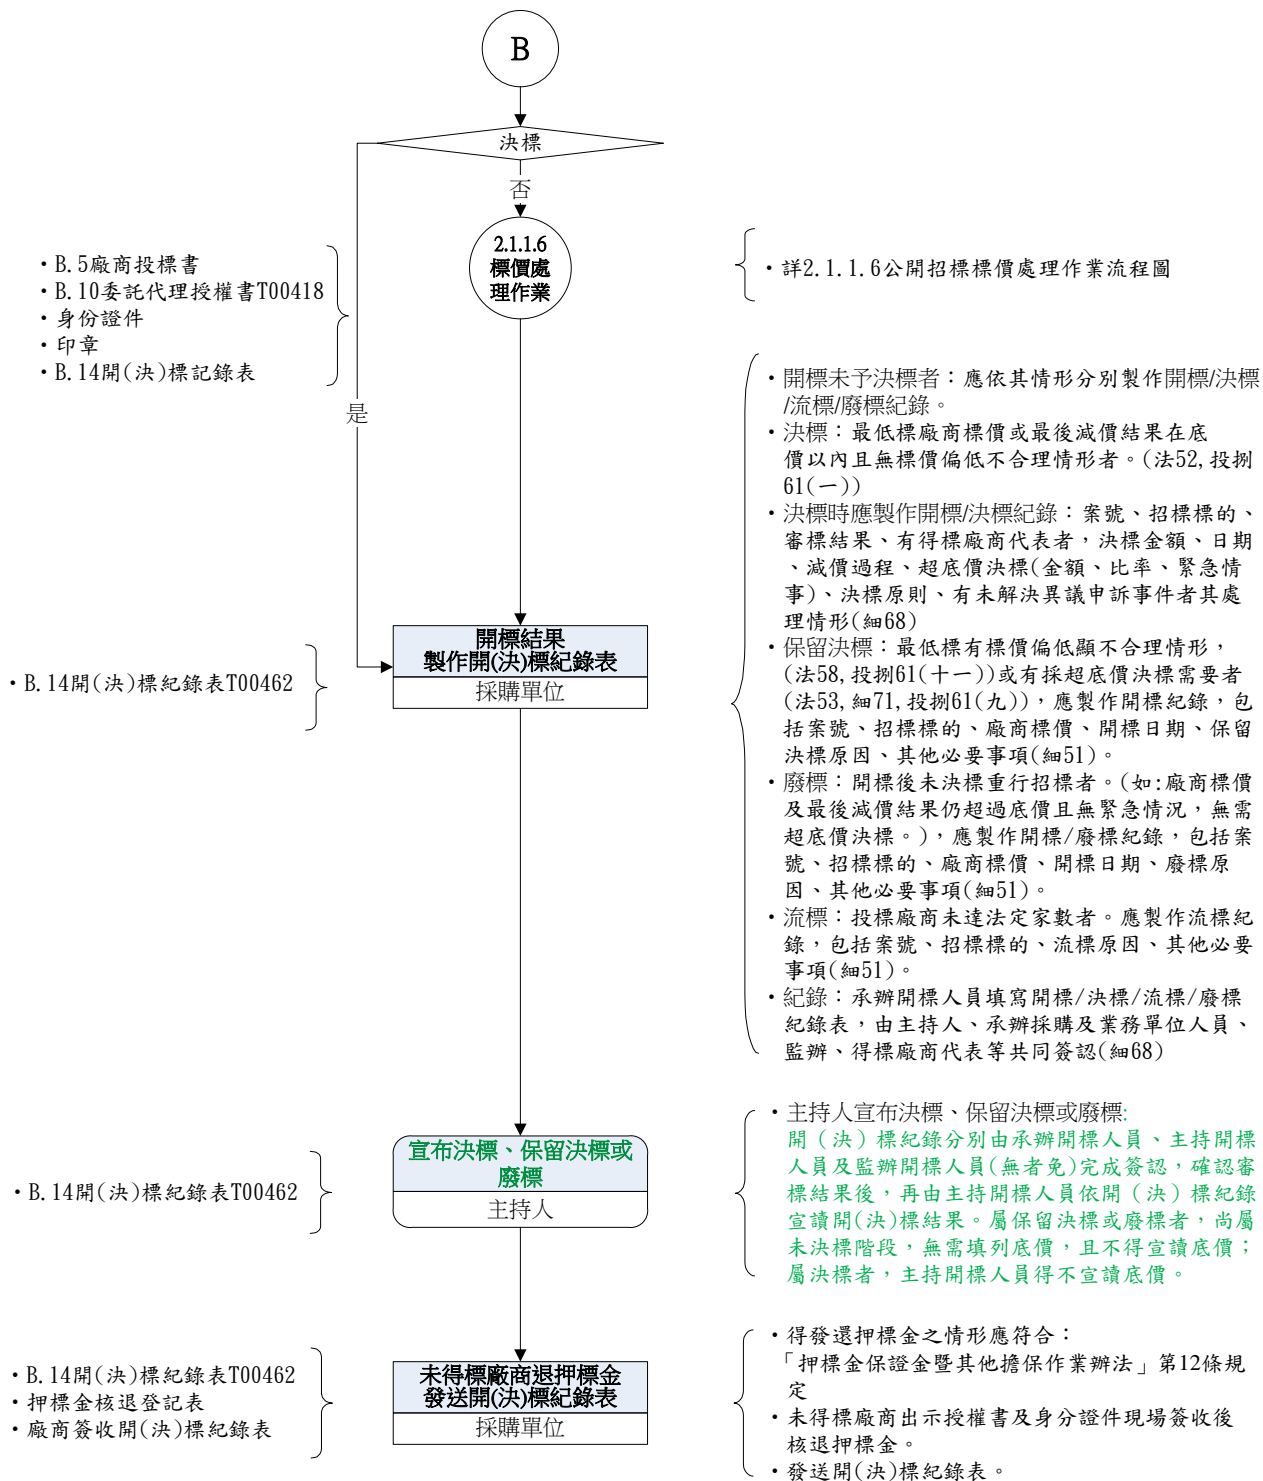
B

決標

否

是

2.1.1.6
標價處
理作業

• B.5廠商投標書
• B.10委託代理授權書T00418
• 身份證件
• 印章
• B.14開(決)標記錄表

• 詳2.1.1.6公開招標標價處理作業流程圖

• 開標未予決標者：應依其情形分別製作開標/決標/流標/廢標紀錄。
• 決標：最低標廠商標價或最後減價結果在底價以內且無標價偏低不合理情形者。(法52,投捌61(一))
• 決標時應製作開標/決標紀錄：案號、招標標的、審標結果、有得標廠商代表者，決標金額、日期、減價過程、超底價決標(金額、比率、緊急情事)、決標原則、有未解決異議申訴事件者其處理情形(細68)
• 保留決標：最低標有標價偏低顯不合理情形，(法58,投捌61(十一))或有採超底價決標需要者(法53,細71,投捌61(九))，應製作開標紀錄，包括案號、招標標的、廠商標價、開標日期、保留決標原因、其他必要事項(細51)。
• 廢標：開標後未決標重行招標者。(如:廠商標價及最後減價結果仍超過底價且無緊急情況，無需超底價決標。)，應製作開標/廢標紀錄，包括案號、招標標的、廠商標價、開標日期、廢標原因、其他必要事項(細51)。
• 流標：投標廠商未達法定家數者。應製作流標紀錄，包括案號、招標標的、流標原因、其他必要事項(細51)。
• 紀錄：承辦開標人員填寫開標/決標/流標/廢標紀錄表，由主持人、承辦採購及業務單位人員、監辦、得標廠商代表等共同簽認(細68)

• B.14開(決)標紀錄表T00462

開標結果
製作開(決)標紀錄表
採購單位

• B.14開(決)標紀錄表T00462

宣布決標、保留決標或廢標
主持人

• 主持人宣布決標、保留決標或廢標:
開（決）標紀錄分別由承辦開標人員、主持開標人員及監辦開標人員(無者免)完成簽認，確認審標結果後，再由主持開標人員依開（決）標紀錄宣讀開(決)標結果。屬保留決標或廢標者，尚屬未決標階段，無需填列底價，且不得宣讀底價；屬決標者，主持開標人員得不宣讀底價。

• B.14開(決)標紀錄表T00462
• 押標金核退登記表
• 廠商簽收開(決)標紀錄表

未得標廠商退押標金
發送開(決)標紀錄表
採購單位

• 得發還押標金之情形應符合：
「押標金保證金暨其他擔保作業辦法」第12條規定
• 未得標廠商出示授權書及身分證件現場簽收後核退押標金。
• 發送開(決)標紀錄表。